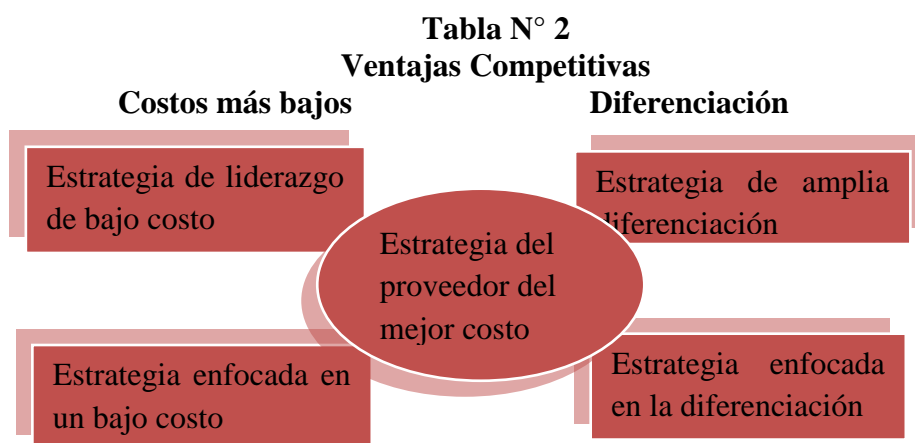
Tabla N° 2
Ventajas Competitivas

Costos más bajos

Diferenciación

Estrategia de liderazgo de bajo costo

Estrategia de amplia diferenciación

Estrategia del proveedor del mejor costo

Estrategia enfocada en un bajo costo

Estrategia enfocada en la diferenciación